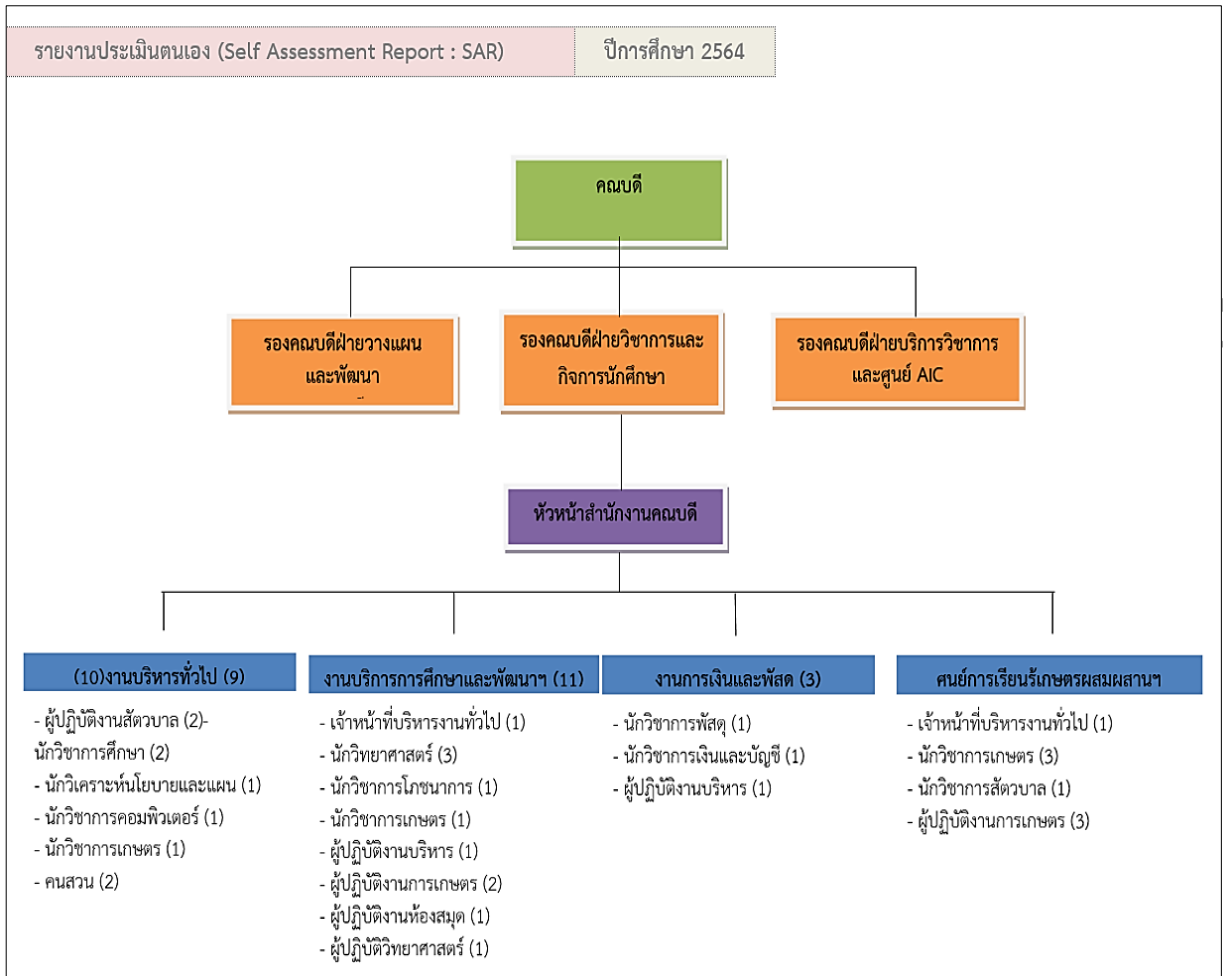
รายงานประเมินตนเอง (Self Assessment Report : SAR)

ปีการศึกษา 2564

คณบดี

รองคณบดีฝ่ายวางแผนและพัฒนา

รองคณบดีฝ่ายวิชาการและกิจการนักศึกษา

รองคณบดีฝ่ายบริการวิชาการและศูนย์ AIC

หัวหน้าสำนักงานคณบดี

(10)งานบริหารทั่วไป (9)

- ผู้ปฏิบัติงานสัตวบาล (2)-นักวิชาการศึกษา (2)
- นักวิเคราะห์นโยบายและแผน (1)
- นักวิชาการคอมพิวเตอร์ (1)
- นักวิชาการเกษตร (1)
- คนสวน (2)

งานบริการการศึกษาและพัฒนาฯ (11)

- เจ้าหน้าที่บริหารงานทั่วไป (1)
- นักวิทยาศาสตร์ (3)
- นักวิชาการโภชนาการ (1)
- นักวิชาการเกษตร (1)
- ผู้ปฏิบัติงานบริหาร (1)
- ผู้ปฏิบัติงานการเกษตร (2)
- ผู้ปฏิบัติงานห้องสมุด (1)
- ผู้ปฏิบัติวิทยาศาสตร์ (1)

งานการเงินและพัสด (3)

- นักวิชาการพัสดุ (1)
- นักวิชาการเงินและบัญชี (1)
- ผู้ปฏิบัติงานบริหาร (1)

ศนย์การเรียนรู้เกษตรผสมผสานฯ

- เจ้าหน้าที่บริหารงานทั่วไป (1)
- นักวิชาการเกษตร (3)
- นักวิชาการสัตวบาล (1)
- ผู้ปฏิบัติงานการเกษตร (3)